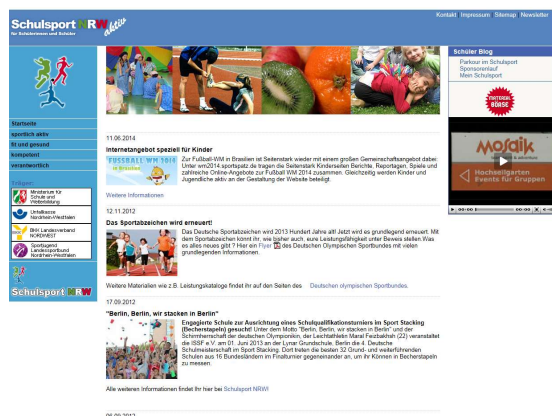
Schulsport NRW aktiv
für Schülerinnen und Schüler

Kontakt | Impressum | Sitemap | Newsletter

Startseite
sportlich aktiv
fit und gesund
kompetent
verantwortlich

Ministerium für Schule und Weiterbildung
Unfallkasse Nordrhein-Westfalen
BKK Landesverband NORDWEST
Sportjugend Landessportbund Nordrhein-Westfalen

Schulsport NRW

11.06.2014
Internetangebot speziell für Kinder

FUSSBALL WM 2014

Zur Fußball-WM in Brasilien ist Seitenstark wieder mit einem großen Gemeinschaftsangebot dabei: Unter wm2014.sportspatz.de tragen die Seitenstark Kinderseiten Berichte, Reportagen, Spiele und zahlreiche Online-Angebote zur Fußball WM 2014 zusammen. Gleichzeitig werden Kinder und Jugendliche aktiv an der Gestaltung der Website beteiligt.

Weitere Informationen

12.11.2012
Das Sportabzeichen wird erneuert!

Das Deutsche Sportabzeichen wird 2013 Hundert Jahre alt! Jetzt wird es grundlegend erneuert. Mit dem Sportabzeichen könnt ihr, wie bisher auch, eure Leistungsfähigkeit unter Beweis stellen Was es alles neues gibt ? Hier ein Flyer des Deutschen Olympischen Sportbundes mit vielen grundlegenden Informationen.

Weitere Materialien wie z.B. Leistungskataloge findet ihr auf den Seiten des Deutschen olympischen Sportbundes.

17.09.2012
"Berlin, Berlin, wir stacken in Berlin"

Engagierte Schule zur Ausrichtung eines Schulqualifikationsturniers im Sport Stacking (Becherstapeln) gesucht! Unter dem Motto "Berlin, Berlin, wir stacken in Berlin" und der Schirmherrschaft der deutschen Olympionikin, der Leichtathletin Mariel Fecibaktah (22) veranstaltet die ISSF e.V. am 01. Juni 2013 an der Lynar Grundschule, Berlin die 4. Deutsche Schulmeisterschaft im Sport Stacking. Dort treten die besten 32 Grund- und weiterführenden Schulen aus 16 Bundesländern im Finalturnier gegeneinander an, um ihr Können in Becherstapeln zu messen.

Alle weiteren Informationen findet Ihr hier bei Schulsport NRW!

06.09.2012

Schüler Blog
Parkour im Schulsport
Sponsorenlauf
Mein Schulsport

Mosaik
Hochseilgarten Events für Gruppen